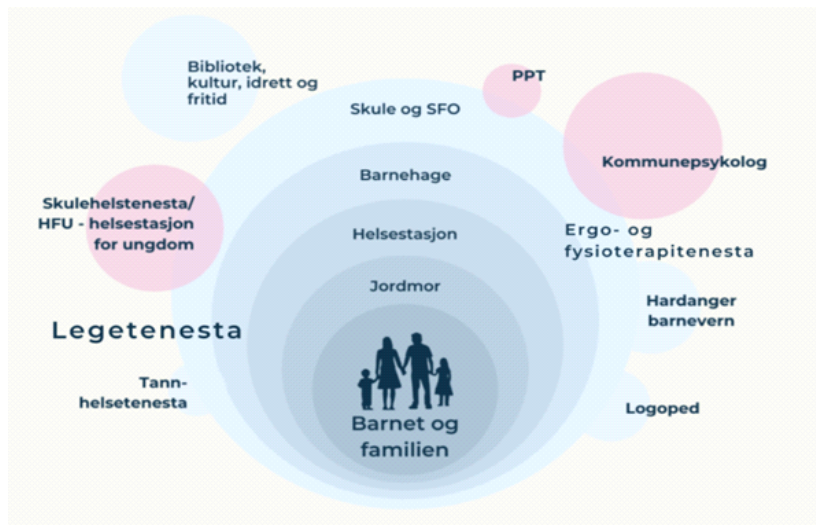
Bibliotek, kultur, idrett og fritid

PPT

Skule og SFO

Kommunepsykolog

Barnehage

Skulehelstenesta/ HFU - helsestasjon for ungdom

Helsestasjon

Ergo- og fysioterapitenesta

Jordmor

Hardanger barnevern

Legetenesta

Tann-helsetenesta

Barnet og familien

Logoped